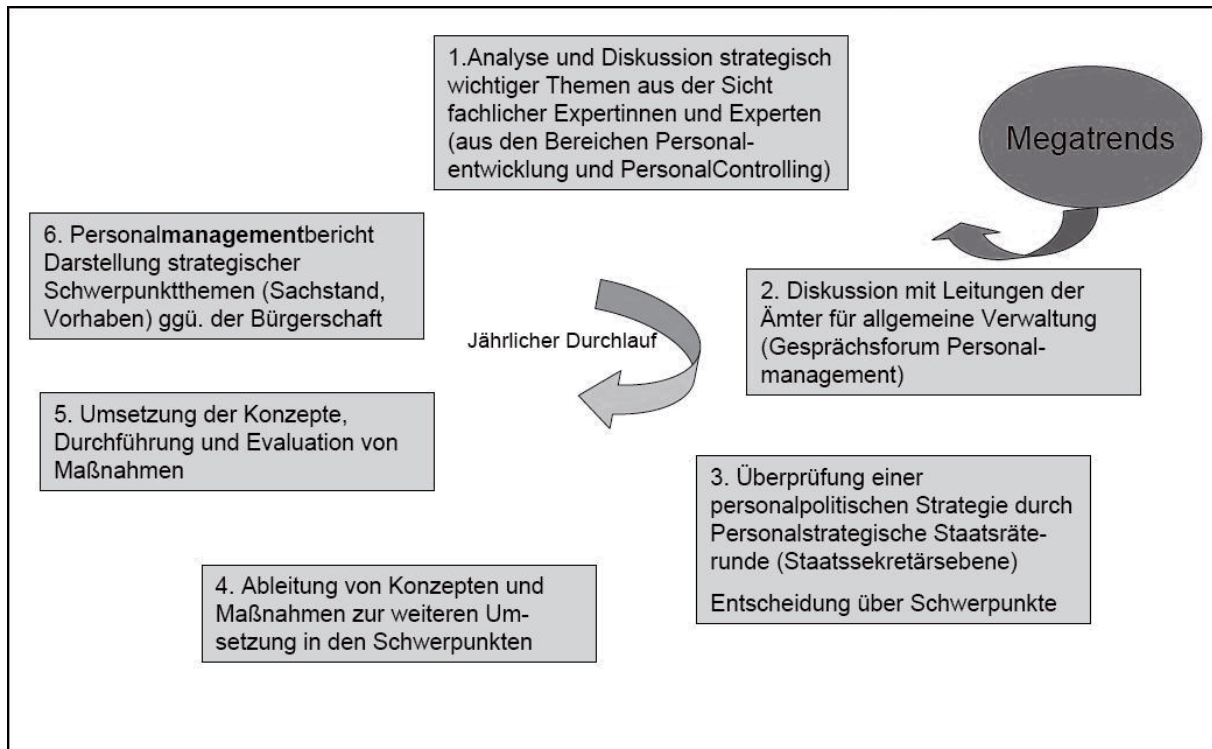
1.Analyse und Diskussion strategisch wichtiger Themen aus der Sicht fachlicher Expertinnen und Experten (aus den Bereichen Personalentwicklung und PersonalControlling)

Megatrends

6. Personal**management**bericht Darstellung strategischer Schwerpunktthemen (Sachstand, Vorhaben) ggü. der Bürgerschaft

Jährlicher Durchlauf

2. Diskussion mit Leitungen der Ämter für allgemeine Verwaltung (Gesprächsforum Personalmanagement)

5. Umsetzung der Konzepte, Durchführung und Evaluation von Maßnahmen

3. Überprüfung einer personalpolitischen Strategie durch Personalstrategische Staatsräterunde (Staatssekretärsebene)

Entscheidung über Schwerpunkte

4. Ableitung von Konzepten und Maßnahmen zur weiteren Umsetzung in den Schwerpunkten